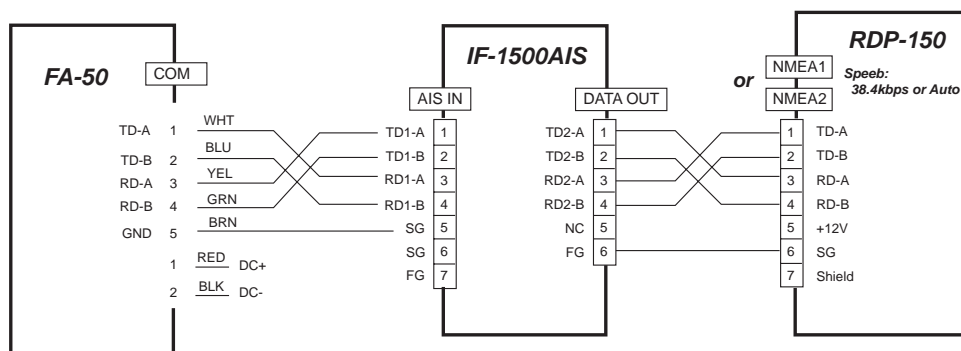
FA-50
COM

TD-A 1 WHT
TD-B 2 BLU
RD-A 3 YEL
RD-B 4 GRN
GND 5 BRN
1 RED DC+
2 BLK DC-

IF-1500AIS
AIS IN
TD1-A 1
TD1-B 2
RD1-A 3
RD1-B 4
SG 5
SG 6
FG 7

DATA OUT
TD2-A 1
TD2-B 2
RD2-A 3
RD2-B 4
NC 5
FG 6

or

RDP-150
NMEA1
NMEA2
Speeb: 38.4kbps or Auto
1 TD-A
2 TD-B
3 RD-A
4 RD-B
5 +12V
6 SG
7 Shield